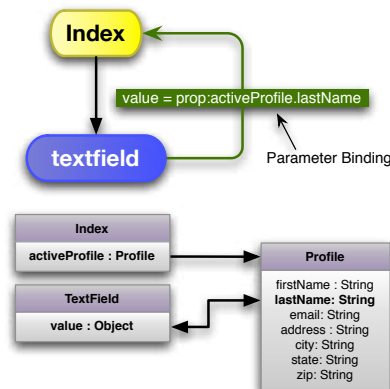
Index

value = prop:activeProfile.lastName

textfield

Parameter Binding

Index
activeProfile : Profile

TextField
value : Object

Profile
firstName : String
lastName: String
email: String
address : String
city: String
state: String
zip: String